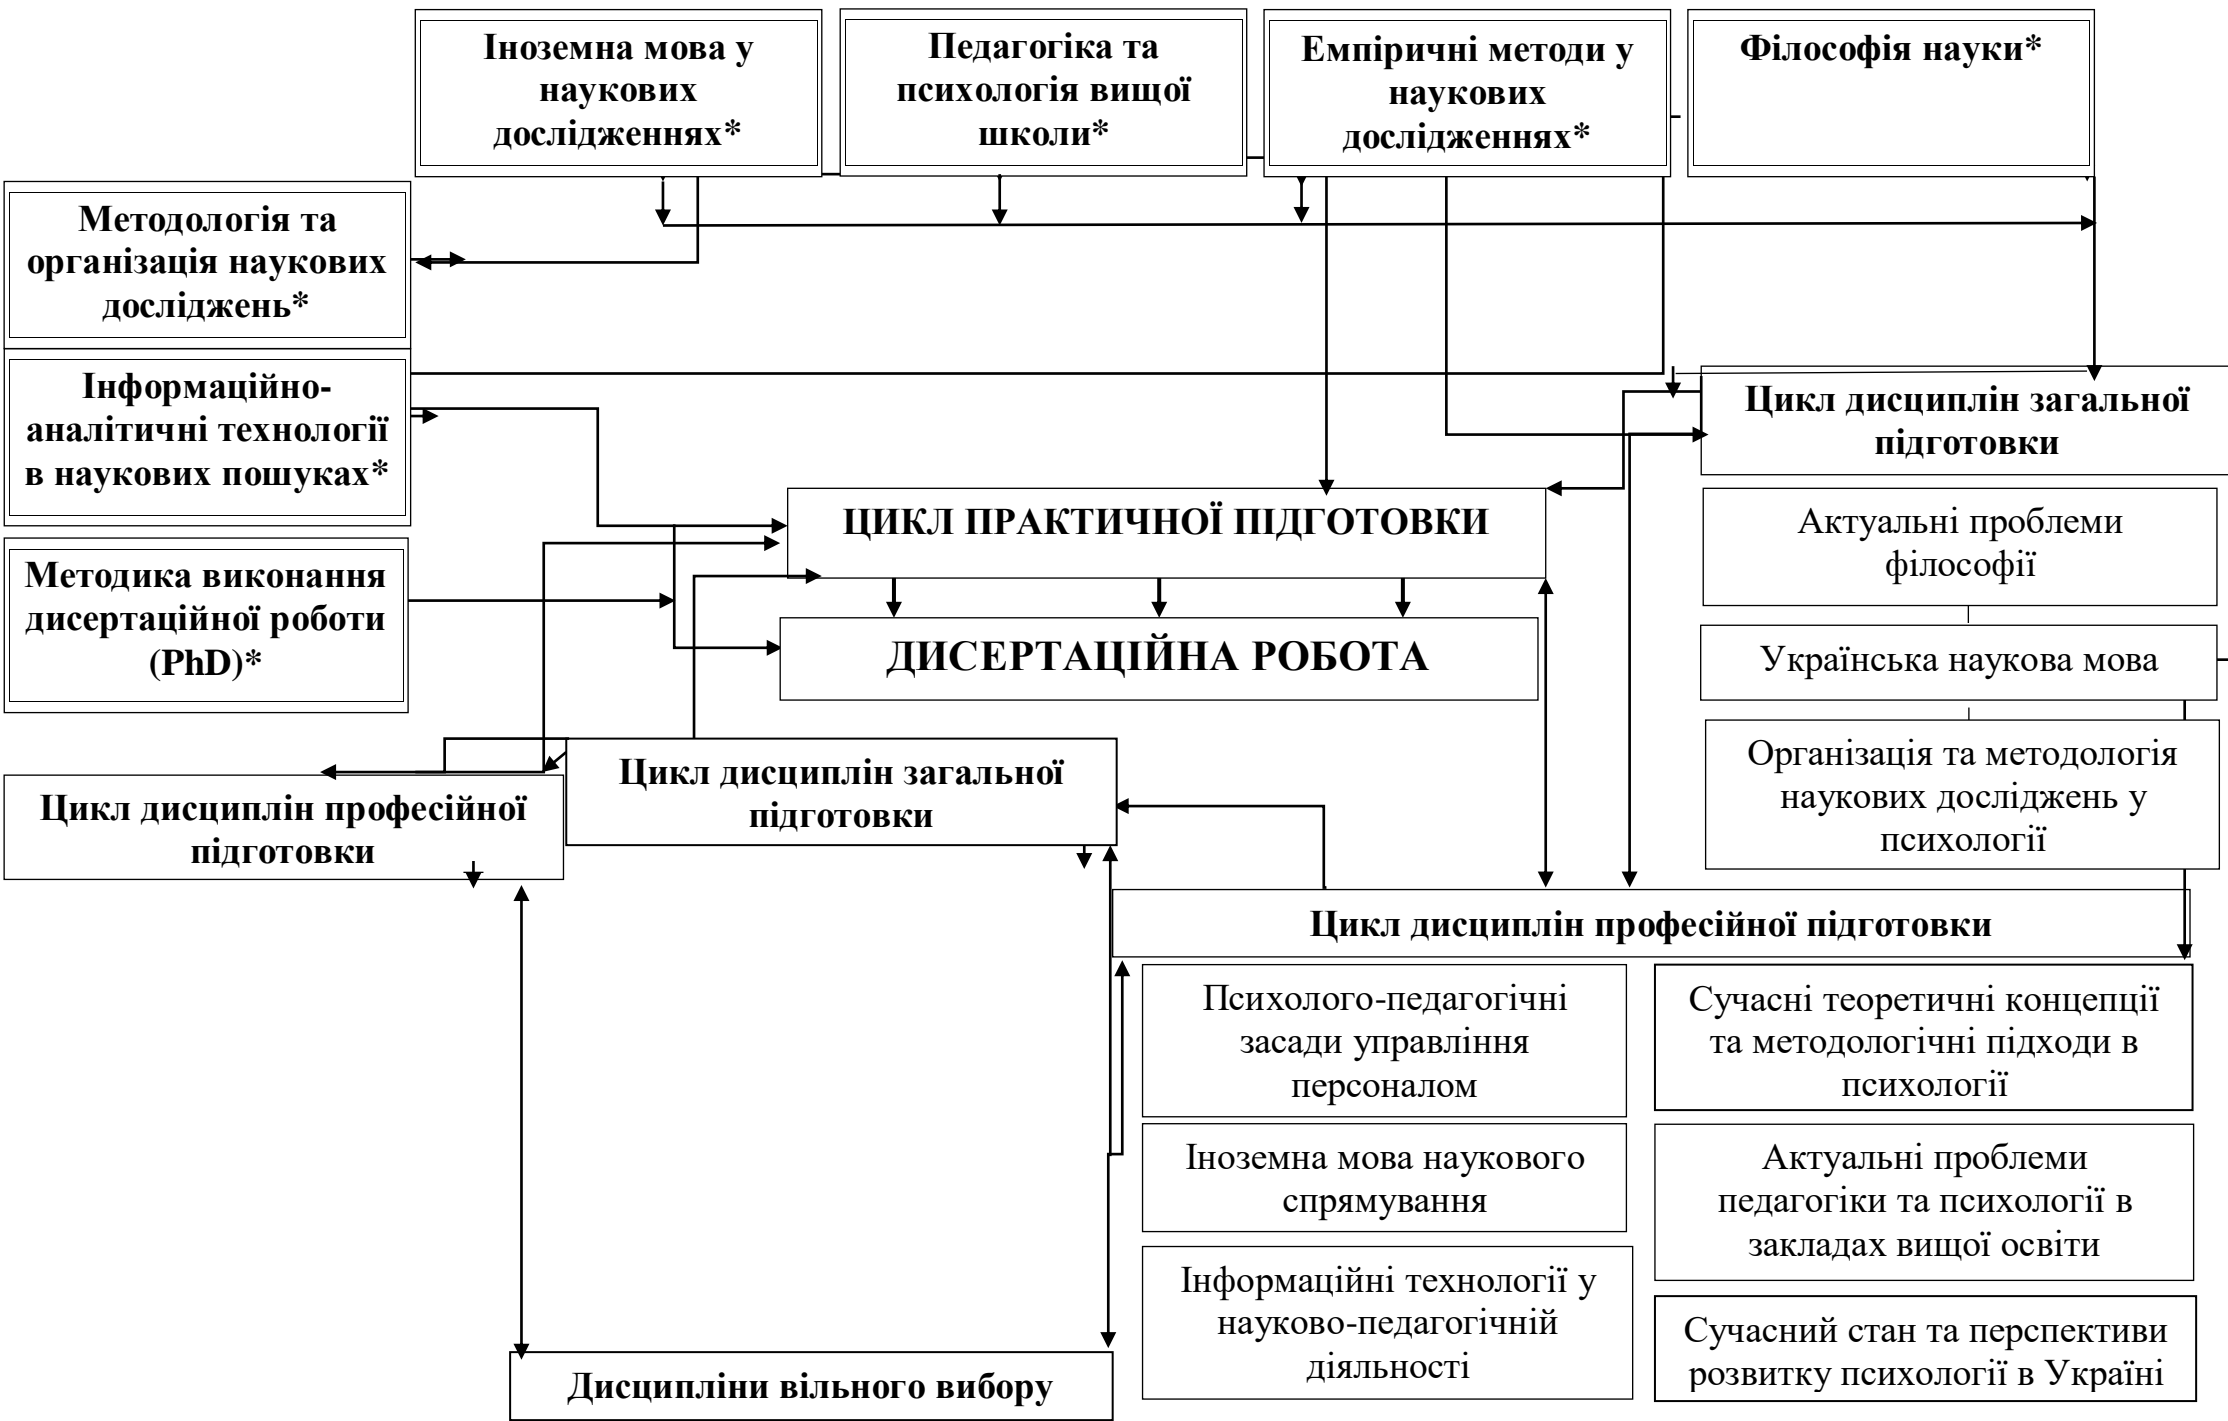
Іноземна мова у наукових дослідженнях*

Педагогіка та психологія вищої школи*

Емпіричні методи у наукових дослідженнях*

Філософія науки*

Методологія та організація наукових досліджень*

Інформаційно-аналітичні технології в наукових пошуках*

Методика виконання дисертаційної роботи (PhD)*

Цикл дисциплін загальної підготовки

Актуальні проблеми філософії

Українська наукова мова

Організація та методологія наукових досліджень у психології

ЦИКЛ ПРАКТИЧНОЇ ПІДГОТОВКИ

ДИСЕРТАЦІЙНА РОБОТА

Цикл дисциплін загальної підготовки

Цикл дисциплін професійної підготовки

Цикл дисциплін професійної підготовки

Психолого-педагогічні засади управління персоналом

Сучасні теоретичні концепції та методологічні підходи в психології

Іноземна мова наукового спрямування

Актуальні проблеми педагогіки та психології в закладах вищої освіти

Інформаційні технології у науково-педагогічній діяльності

Сучасний стан та перспективи розвитку психології в Україні

Дисципліни вільного вибору